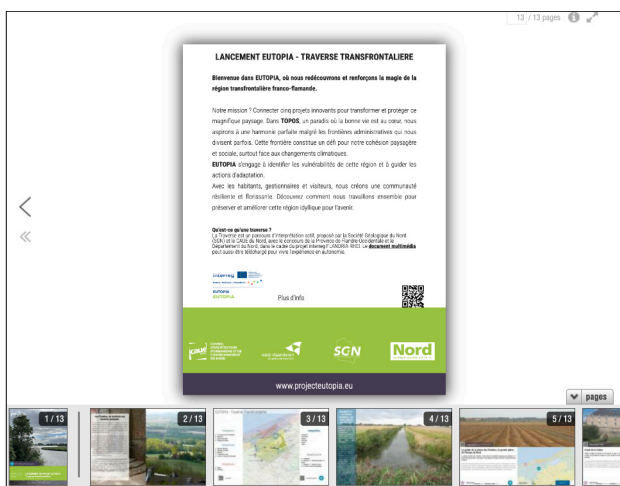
13 / 13 pages

LANCEMENT EUTOPIA - TRAVERSE TRANSFRONTALIERE

Bienvenue dans EUTOPIA, où nous redécouvrons et renforçons la magie de la région transfrontalière franco-flamande.

Notre mission ? Connecter cinq projets innovants pour transformer et protéger ce magnifique paysage. Dans TOPOS, un paradis où la bonne vie est au cœur, nous aspirons à une harmonie parfaite malgré les frontières administratives qui nous divisent parfois. Cette frontière constitue un défi pour notre cohésion paysagère et sociale, surtout face aux changements climatiques.

EUTOPIA s'engage à identifier les vulnérabilités de cette région et à guider les actions d'adaptation.

Avec les habitants, gestionnaires et visiteurs, nous créons une communauté résiliente et florissante. Découvrez comment nous travaillons ensemble pour préserver et améliorer cette région idyllique pour l'avenir.

Qu'est-ce qu'une traverse ?
La Traverse est un parcours d'interprétation actif, proposé par la Société Géologique du Nord (SGN) et le CAUE du Nord, avec le concours de la Province de Flandre Occidentale et le Département du Nord, dans le cadre du projet interreg® "ANDRA 4962". Le document multimédia peut aussi être téléchargé pour vivre l'expérience en autonomie.

Interreg
EUTOPIA

Plus d'info

caue
SGN
Nord

www.projecteutopia.eu

pages

1 / 13
2 / 13
3 / 13
4 / 13
5 / 13